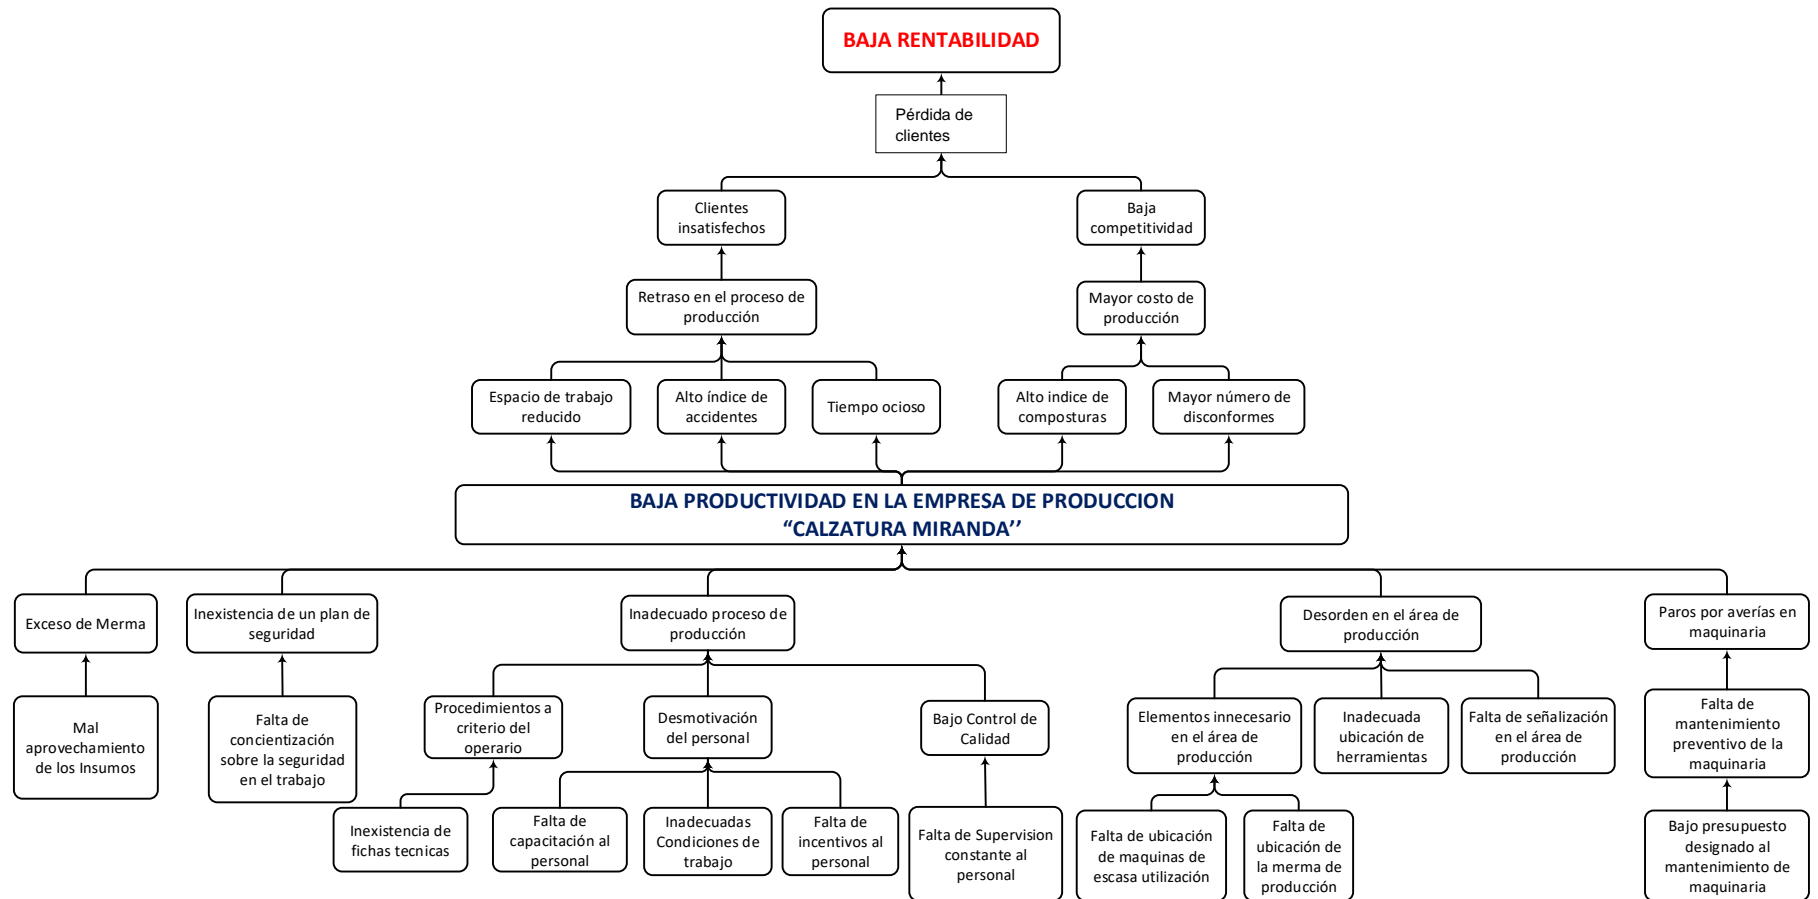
BAJA RENTABILIDAD

Pérdida de clientes

Clientes insatisfechos

Baja competitividad

Retraso en el proceso de producción

Mayor costo de producción

Espacio de trabajo reducido

Alto índice de accidentes

Tiempo ocioso

Alto indice de composturas

Mayor número de disconformes

BAJA PRODUCTIVIDAD EN LA EMPRESA DE PRODUCCION “CALZATURA MIRANDA’’

Exceso de Merma

Inexistencia de un plan de seguridad

Inadecuado proceso de producción

Desorden en el área de producción

Paros por averías en maquinaria

Mal aprovechamiento de los Insumos

Falta de concientización sobre la seguridad en el trabajo

Procedimientos a criterio del operario

Desmotivación del personal

Bajo Control de Calidad

Elementos innecesario en el área de producción

Inadecuada ubicación de herramientas

Falta de señalización en el área de producción

Falta de mantenimiento preventivo de la maquinaria

Inexistencia de fichas tecnicas

Falta de capacitación al personal

Inadecuadas Condiciones de trabajo

Falta de incentivos al personal

Falta de Supervision constante al personal

Falta de ubicación de maquinas de escasa utilización

Falta de ubicación de la merma de producción

Bajo presupuesto designado al mantenimiento de maquinaria